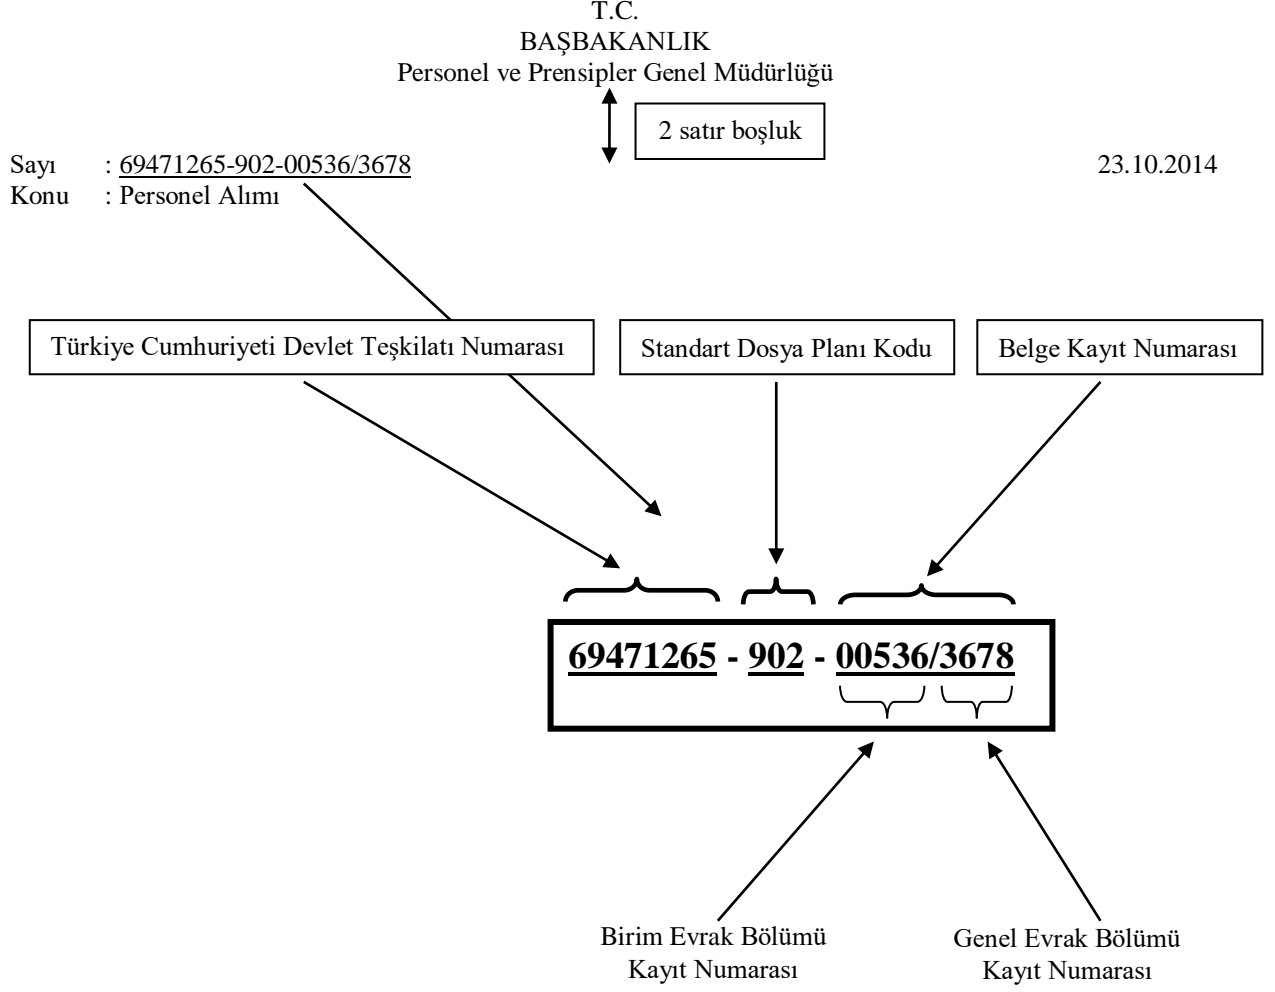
T.C.
BAŞBAKANLIK
Personel ve Prensipler Genel Müdürlüğü

2 satır boşluk

Sayı : 69471265-902-00536/3678
23.10.2014
Konu : Personel Alımı

Türkiye Cumhuriyeti Devlet Teşkilatı Numarası

Standart Dosya Planı Kodu

Belge Kayıt Numarası

69471265 - 902 - 00536/3678

Birim Evrak Bölümü Kayıt Numarası

Genel Evrak Bölümü Kayıt Numarası